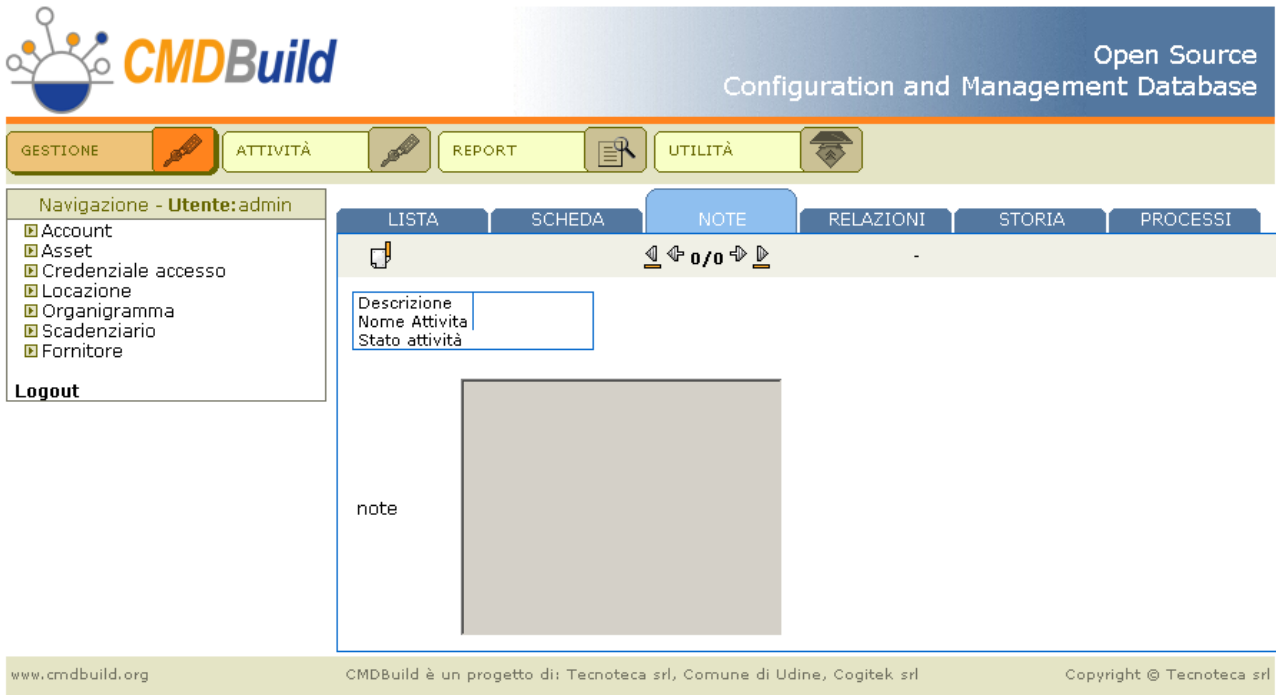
CMDBuild

Open Source
Configuration and Management Database

GESTIONE

ATTIVITÀ

REPORT

UTILITÀ

Navigazione - Utente: admin

Account
Asset
Credenziale accesso
Locazione
Organigramma
Scadenziario
Fornitore

Logout

LISTA
SCHEDA
NOTE
RELAZIONI
STORIA
PROCESSI

0/0

-

Descrizione
Nome Attivita
Stato attività

note

www.cmdbuild.org

CMDBuild è un progetto di: Tecnoteca srl, Comune di Udine, Cogitek srl

Copyright © Tecnoteca srl